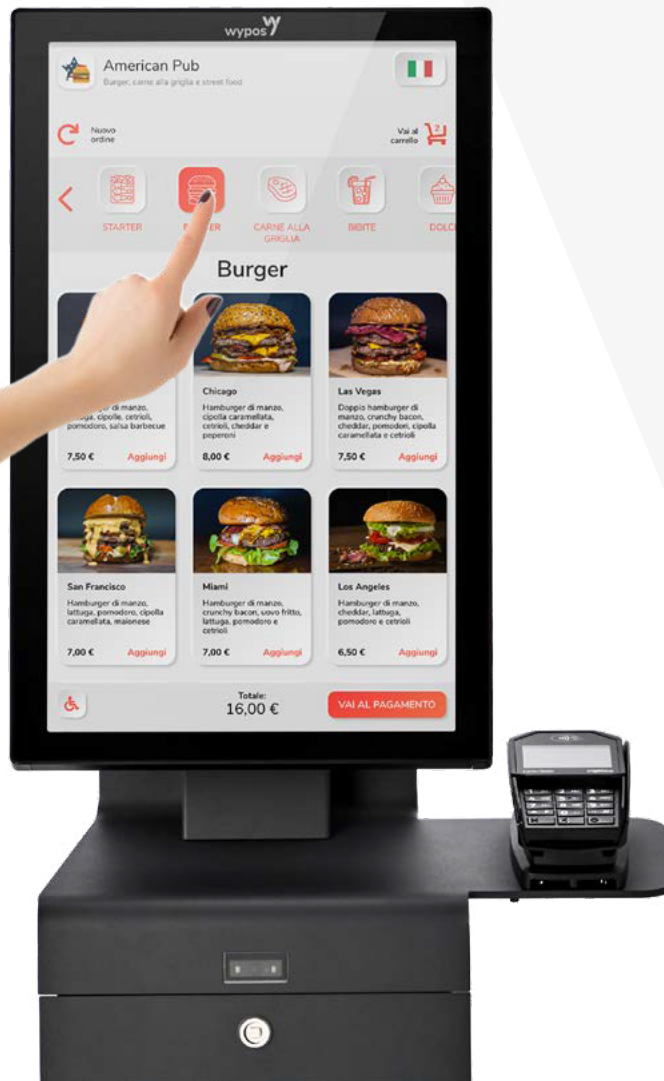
wypos

American Pub
Burger, carne alla griglia e street food

Nuovo ordine

Vai al carrello 2

STARTER
B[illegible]ER
CARNE ALLA GRIGLIA
BIBITE
DOLC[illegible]

Burger

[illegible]ger di manzo, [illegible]a, cipolle, cetrioli, pomodoro, salsa barbecue
7,50 € Aggiungi

Chicago
Hamburger di manzo, cipolla caramellata, cetrioli, cheddar e peperoni
8,00 € Aggiungi

Las Vegas
Doppio hamburger di manzo, crunchy bacon, cheddar, pomodori, cipolla caramellata e cetrioli
7,50 € Aggiungi

San Francisco
Hamburger di manzo, lattuga, pomodoro, cipolla caramellata, maionese
7,00 € Aggiungi

Miami
Hamburger di manzo, crunchy bacon, uovo fritto, lattuga, pomodoro e cetrioli
7,00 € Aggiungi

Los Angeles
Hamburger di manzo, cheddar, lattuga, pomodoro e cetrioli
6,50 € Aggiungi

Totale:
16,00 €

VAI AL PAGAMENTO